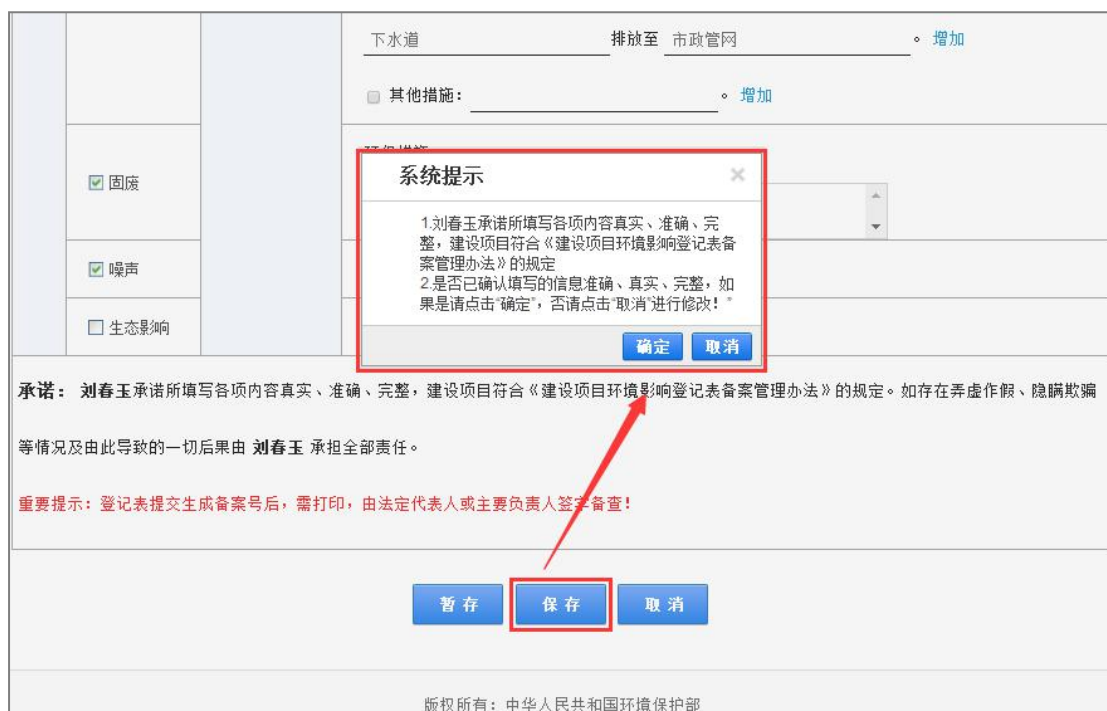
下水道 排放至 市政管网 。增加

其他措施： 。增加

固废

噪声

生态影响

系统提示

1.刘春王承诺所填写各项内容真实、准确、完整，建设项目符合《建设项目环境影响登记表备案管理办法》的规定
2.是否已确认填写的信息准确、真实、完整，如果是请点击"确定"，否请点击"取消"进行修改！"

确定 取消

承诺： 刘春王承诺所填写各项内容真实、准确、完整，建设项目符合《建设项目环境影响登记表备案管理办法》的规定。如存在弄虚作假、隐瞒欺骗等情况及由此导致的一切后果由 刘春王 承担全部责任。

重要提示：登记表提交生成备案号后，需打印，由法定代表人或主要负责人签字备查！

暂存 保存 取消

版权所有：中华人民共和国环境保护部